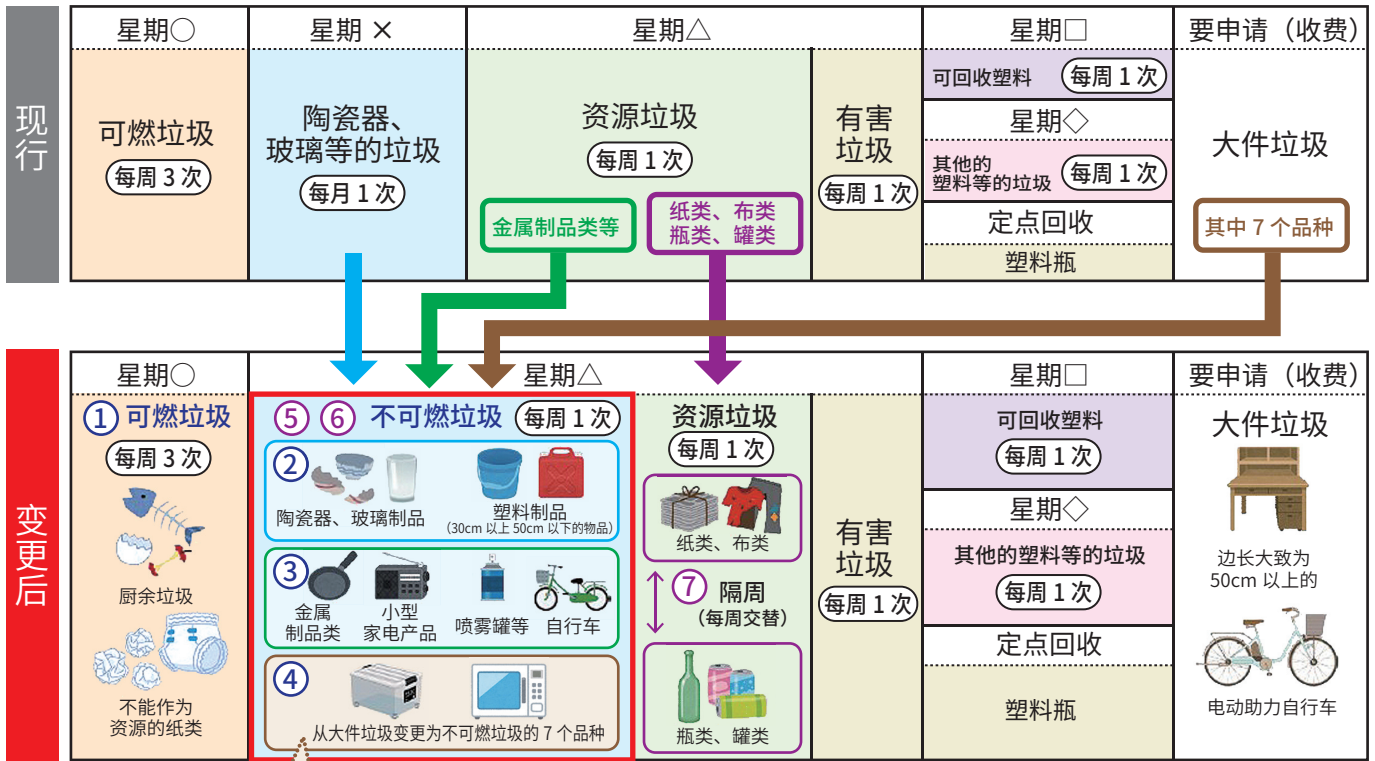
现行

| 星期○ | 星期 × | 星期△ | | 星期□ | 要申请（收费） |
|---|---|---|---|---|---|
| 可燃垃圾 每周 3 次 | 陶瓷器、玻璃等的垃圾 每月 1 次 | 资源垃圾 每周 1 次 金属制品类等 纸类、布类 瓶类、罐类 | 有害垃圾 每周 1 次 | 可回收塑料 每周 1 次 星期◇ 其他的塑料等的垃圾 每周 1 次 定点回收 塑料瓶 | 大件垃圾 其中 7 个品种 |

变更后

| 星期○ | 星期△ | | | 星期□ | 要申请（收费） |
|---|---|---|---|---|---|
| ① 可燃垃圾 每周 3 次 厨余垃圾 不能作为资源的纸类 | ⑤ ⑥ 不可燃垃圾 每周 1 次 ② 陶瓷器、玻璃制品 塑料制品 (30cm 以上 50cm 以下的物品) ③ 金属制品类 小型家电产品 喷雾罐等 自行车 ④ 从大件垃圾变更为不可燃垃圾的 7 个品种 | 资源垃圾 每周 1 次 纸类、布类 ⑦ 隔周 (每周交替) 瓶类、罐类 | 有害垃圾 每周 1 次 | 可回收塑料 每周 1 次 星期◇ 其他的塑料等的垃圾 每周 1 次 定点回收 塑料瓶 | 大件垃圾 边长大致为 50cm 以上的 电动助力自行车 |